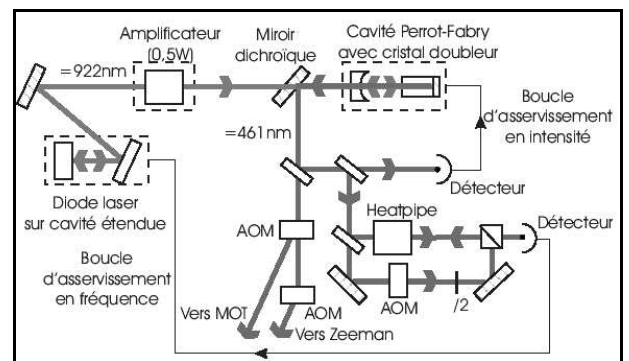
Amplificateur (0,5W)

Miroir dichroïque

Cavité Perrot-Fabry avec cristal doubleur

=922nm

Boucle d'asservissement en intensité

=461nm

Détecteur

Diode laser sur cavité étendue

Heatpipe

Détecteur

AOM

Boucle d'asservissement en fréquence

AOM

/2

AOM

Vers MOT

Vers Zeeman